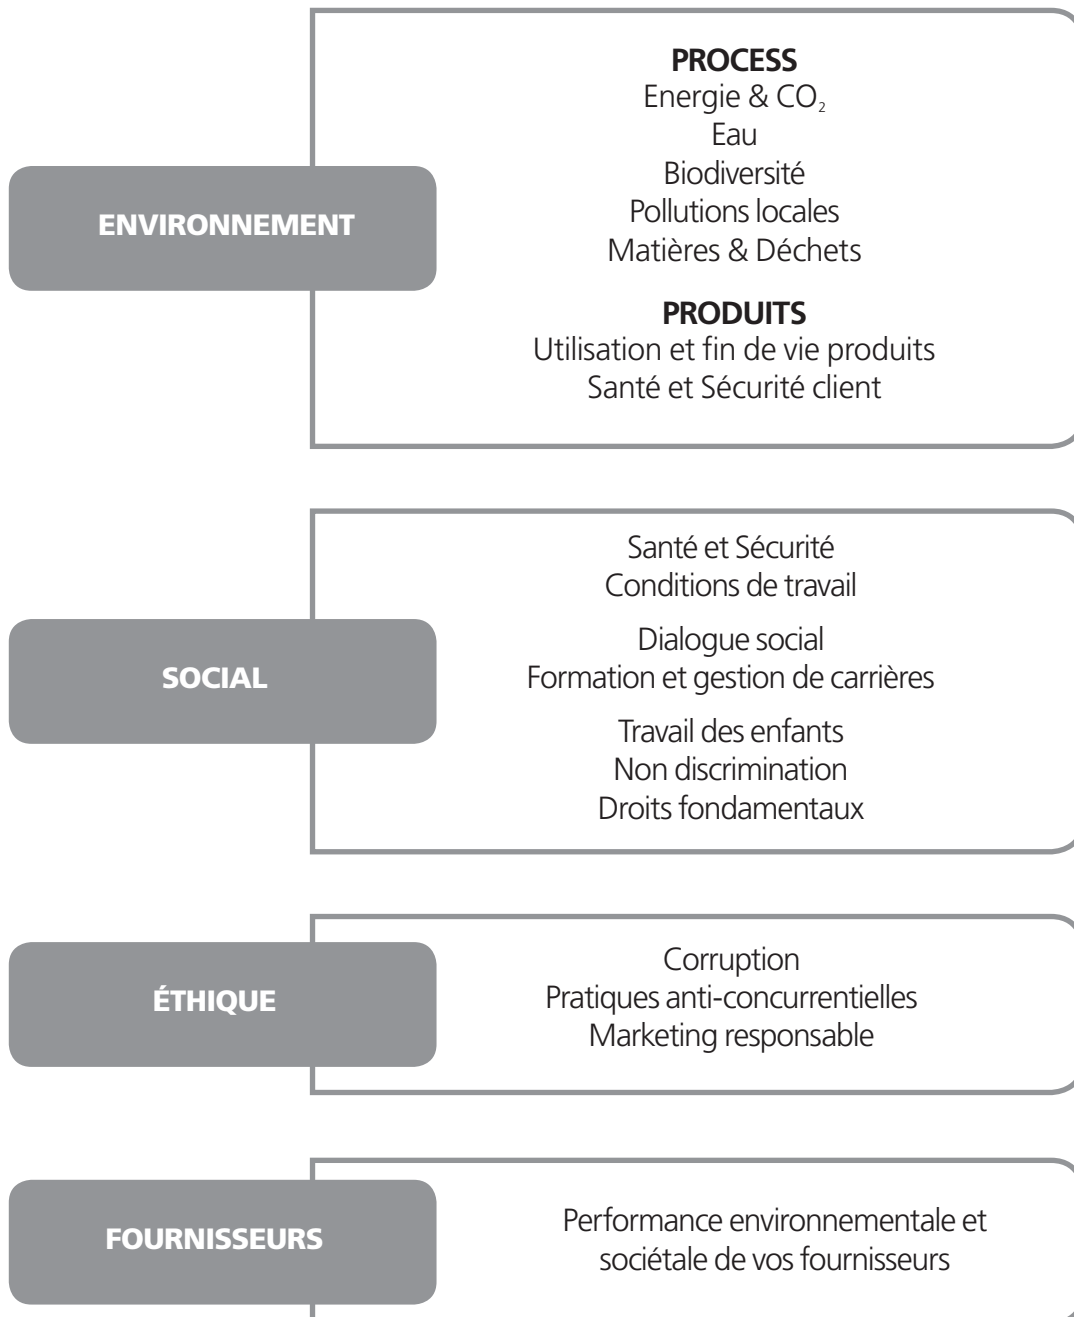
ENVIRONNEMENT

PROCESS
Energie & $CO_2$
Eau
Biodiversité
Pollutions locales
Matières & Déchets

PRODUITS
Utilisation et fin de vie produits
Santé et Sécurité client

SOCIAL

Santé et Sécurité
Conditions de travail

Dialogue social
Formation et gestion de carrières

Travail des enfants
Non discrimination
Droits fondamentaux

ÉTHIQUE

Corruption
Pratiques anti-concurrentielles
Marketing responsable

FOURNISSEURS

Performance environnementale et sociétale de vos fournisseurs